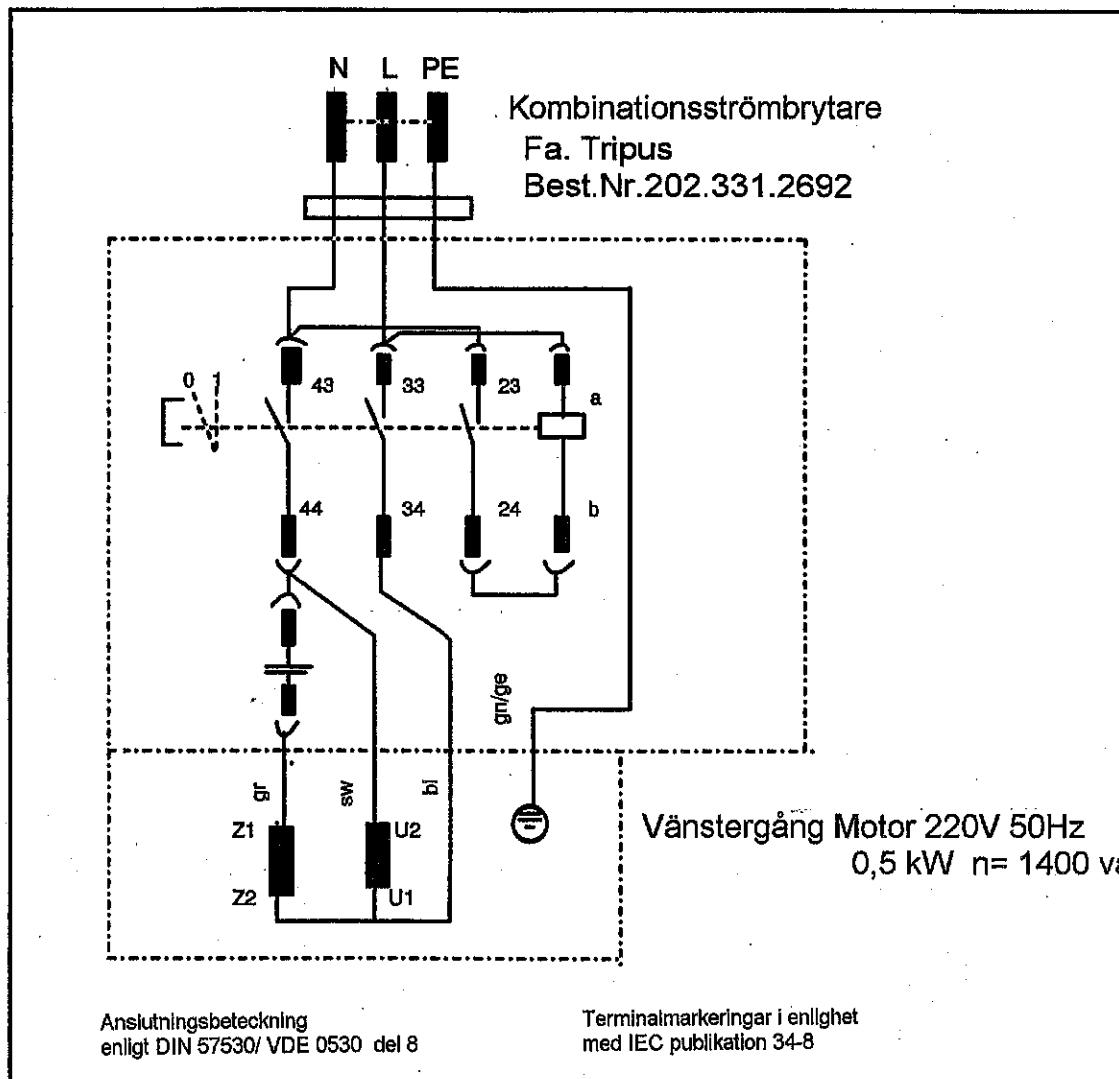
N L PE

Kombinationsströmbrytare
Fa. Tripus
Best.Nr.202.331.2692

0 1

43 33 23 a

44 34 24 b

gn/ge

gr sw bl

Z1 U2
Z2 U1

Vänstergång Motor 220V 50Hz
0,5 kW n= 1400 v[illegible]

Anslutningsbeteckning
enligt DIN 57530/ VDE 0530 del 8

Terminalmarkeringar i enlighet
med IEC publikation 34-8